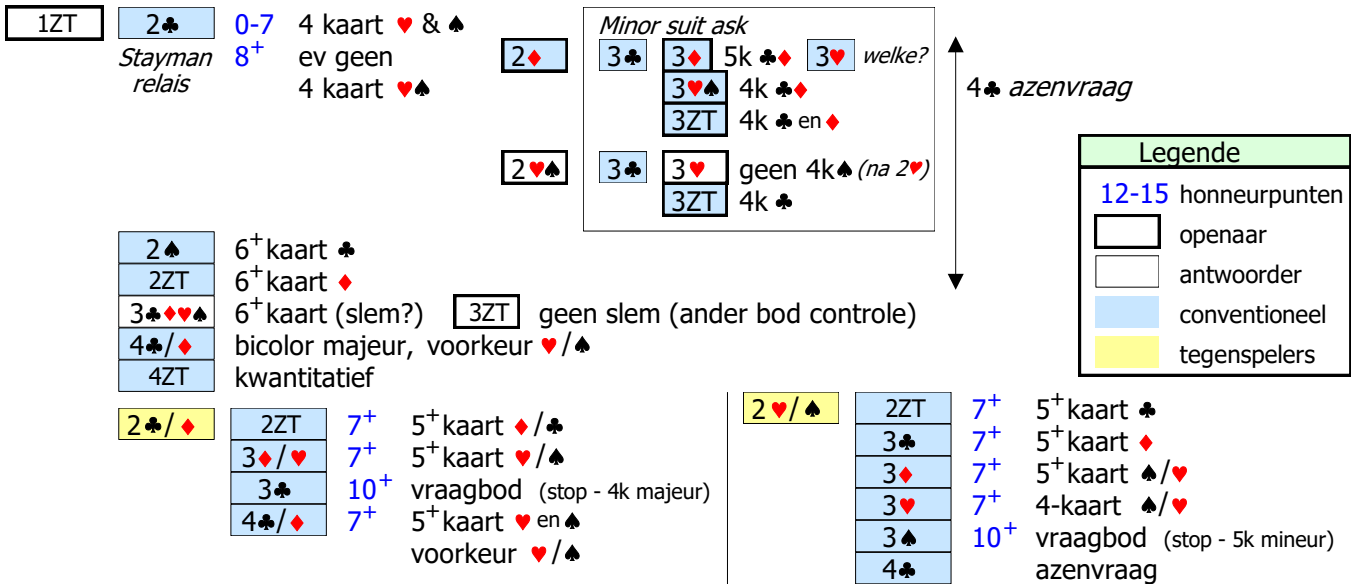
1ZT

2♣ Stayman relais

0-7 4 kaart ♥ & ♠

$8^+$ ev geen 4 kaart ♥♠

2♦

Minor suit ask

3♣ 3♦ 5k ♣♦ 3♥ welke?

3♥♠ 4k ♣♦

3ZT 4k ♣ en ♦

2♥♠ 3♣ 3♥ geen 4k♠ (na 2♥)

3ZT 4k ♣

4♣ azenvraag

Legende

12-15 honneurpunten

openaar

antwoorder

conventioneel

tegenspelers

2♠ $6^+$kaart ♣

2ZT $6^+$kaart ♦

3♣♦♥♠ $6^+$kaart (slem?) 3ZT geen slem (ander bod controle)

4♣/♦ bicolor majeur, voorkeur ♥/♠

4ZT kwantitatief

2♣/♦

2ZT $7^+$ $5^+$kaart ♦/♣

3♦/♥ $7^+$ $5^+$kaart ♥/♠

3♣ $10^+$ vraagbod (stop - 4k majeur)

4♣/♦ $7^+$ $5^+$kaart ♥ en ♠ voorkeur ♥/♠

2♥/♠

2ZT $7^+$ $5^+$kaart ♣

3♣ $7^+$ $5^+$kaart ♦

3♦ $7^+$ $5^+$kaart ♠/♥

3♥ $7^+$ 4-kaart ♠/♥

3♠ $10^+$ vraagbod (stop - 5k mineur)

4♣ azenvraag